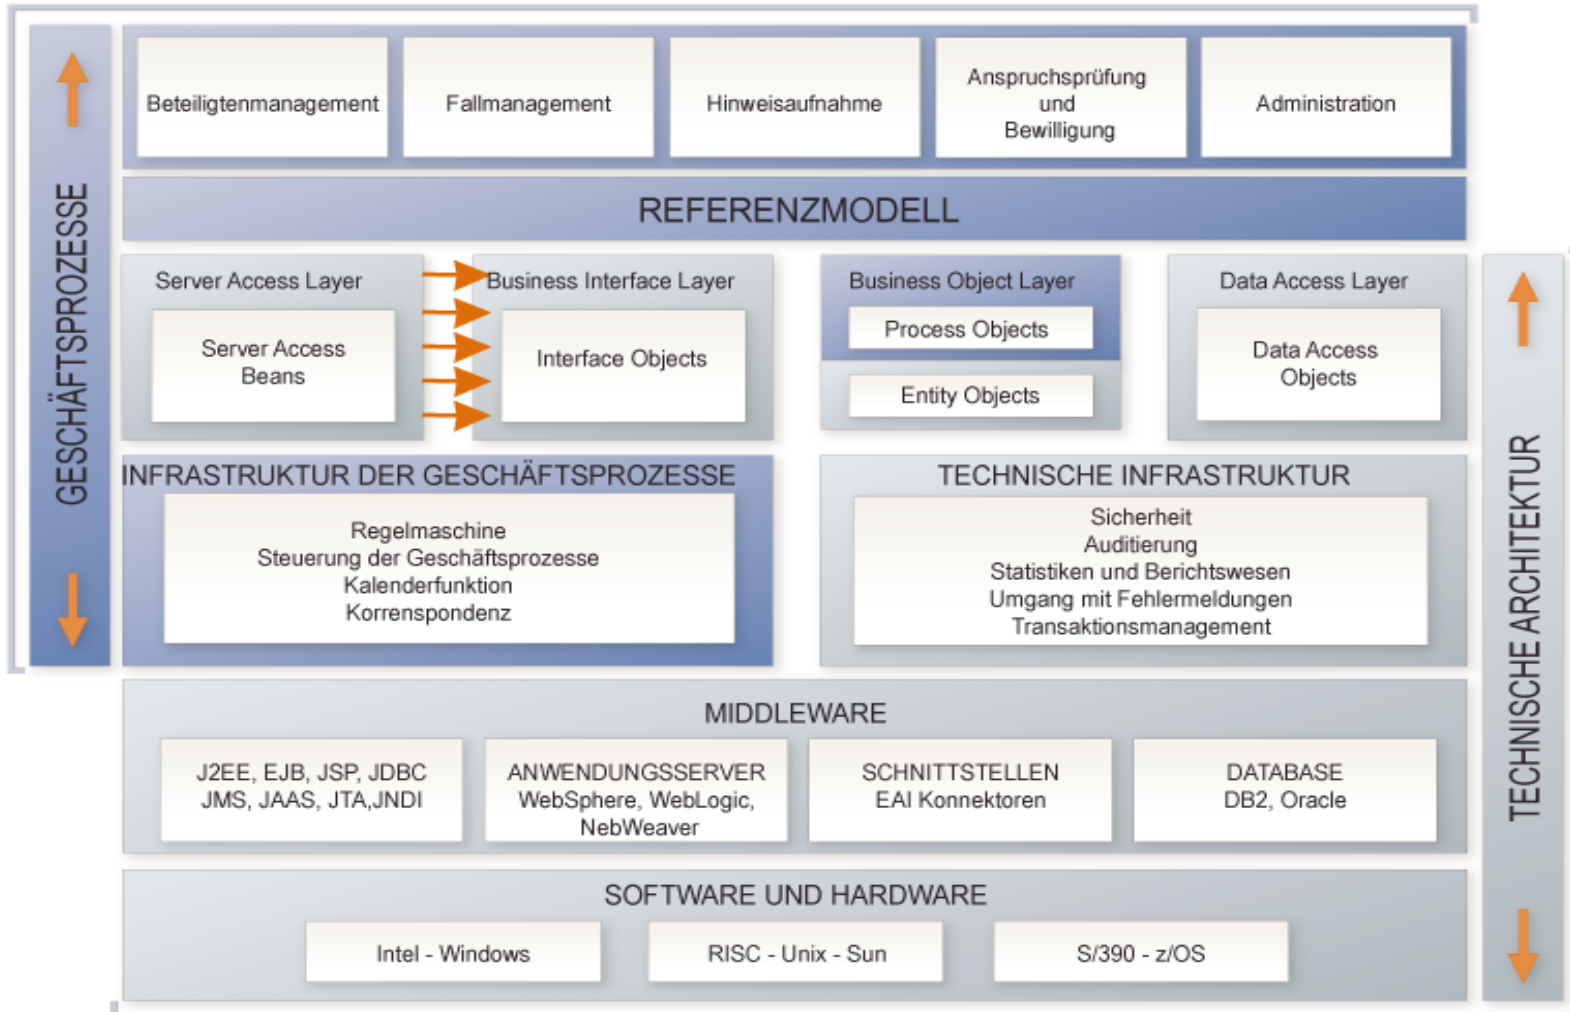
GESCHÄFTSPROZESSE

Beteiligtenmanagement

Fallmanagement

Hinweisaufnahme

Anspruchsprüfung und Bewilligung

Administration

REFERENZMODELL

Server Access Layer

Server Access Beans

Business Interface Layer

Interface Objects

Business Object Layer

Process Objects

Entity Objects

Data Access Layer

Data Access Objects

INFRASTRUKTUR DER GESCHÄFTSPROZESSE

Regelmaschine
Steuerung der Geschäftsprozesse
Kalenderfunktion
Korrenspondenz

TECHNISCHE INFRASTRUKTUR

Sicherheit
Auditierung
Statistiken und Berichtswesen
Umgang mit Fehlermeldungen
Transaktionsmanagement

MIDDLEWARE

J2EE, EJB, JSP, JDBC
JMS, JAAS, JTA,JNDI

ANWENDUNGSSERVER
WebSphere, WebLogic, NebWeaver

SCHNITTSTELLEN
EAI Konnektoren

DATABASE
DB2, Oracle

SOFTWARE UND HARDWARE

Intel - Windows

RISC - Unix - Sun

S/390 - z/OS

TECHNISCHE ARCHITEKTUR